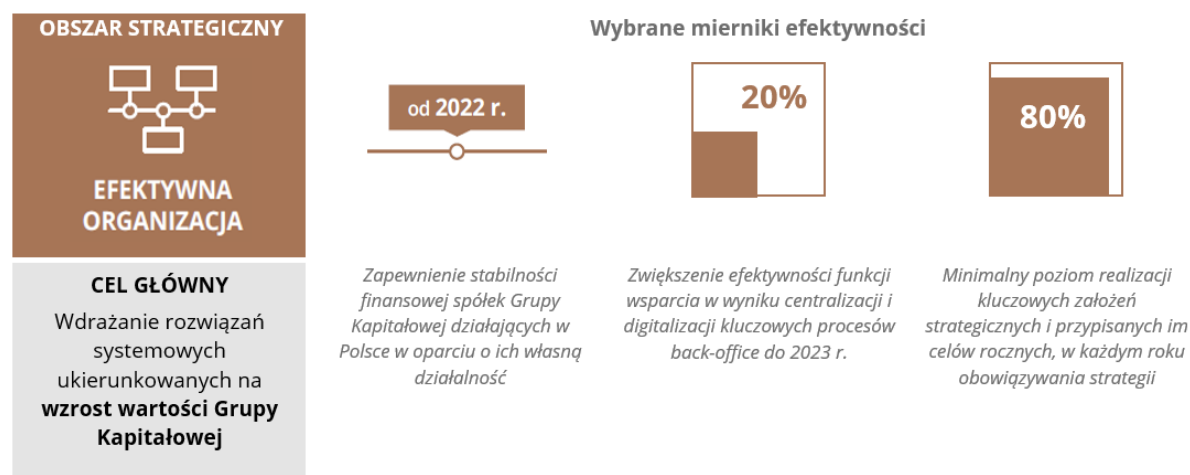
OBSZAR STRATEGICZNY

EFEKTYWNA ORGANIZACJA

CEL GŁÓWNY

Wdrażanie rozwiązań systemowych ukierunkowanych na **wzrost wartości Grupy Kapitałowej**

Wybrane mierniki efektywności

od 2022 r.

Zapewnienie stabilności finansowej spółek Grupy Kapitałowej działających w Polsce w oparciu o ich własną działalność

20%

Zwiększenie efektywności funkcji wsparcia w wyniku centralizacji i digitalizacji kluczowych procesów back-office do 2023 r.

80%

Minimalny poziom realizacji kluczowych założeń strategicznych i przypisanych im celów rocznych, w każdym roku obowiązywania strategii